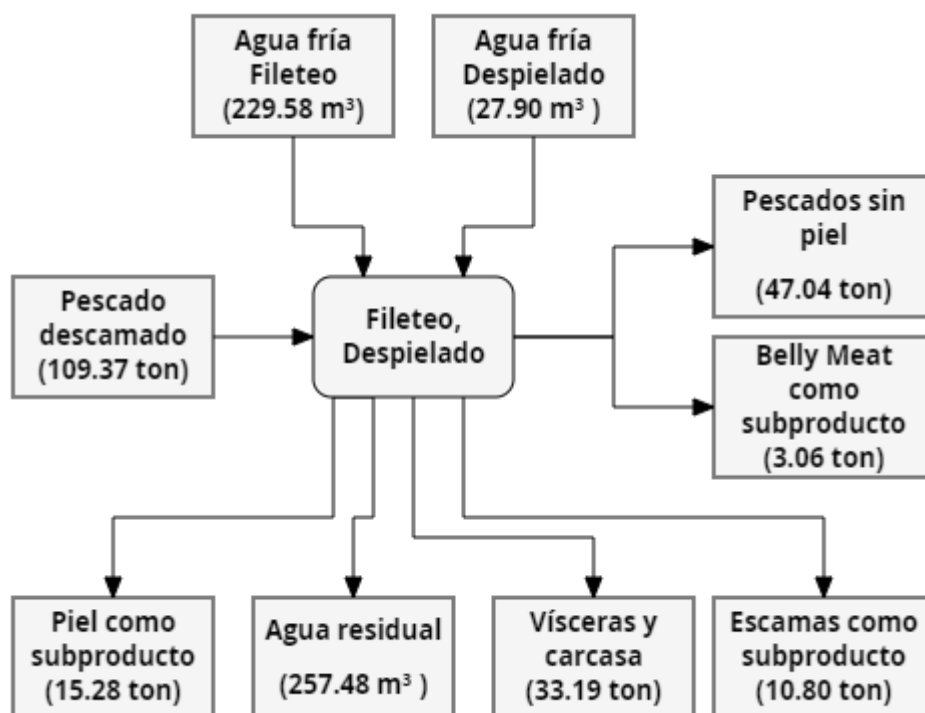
Agua fría
Fileteo
(229.58 m$^3$)

Agua fría
Despielado
(27.90 m$^3$ )

Pescados sin
piel
(47.04 ton)

Pescado
descamado
(109.37 ton)

Fileteo,
Despielado

Belly Meat
como
subproducto
(3.06 ton)

Piel como
subproducto
(15.28 ton)

Agua residual
(257.48 m$^3$ )

Vísceras y
carcasa
(33.19 ton)

Escamas como
subproducto
(10.80 ton)